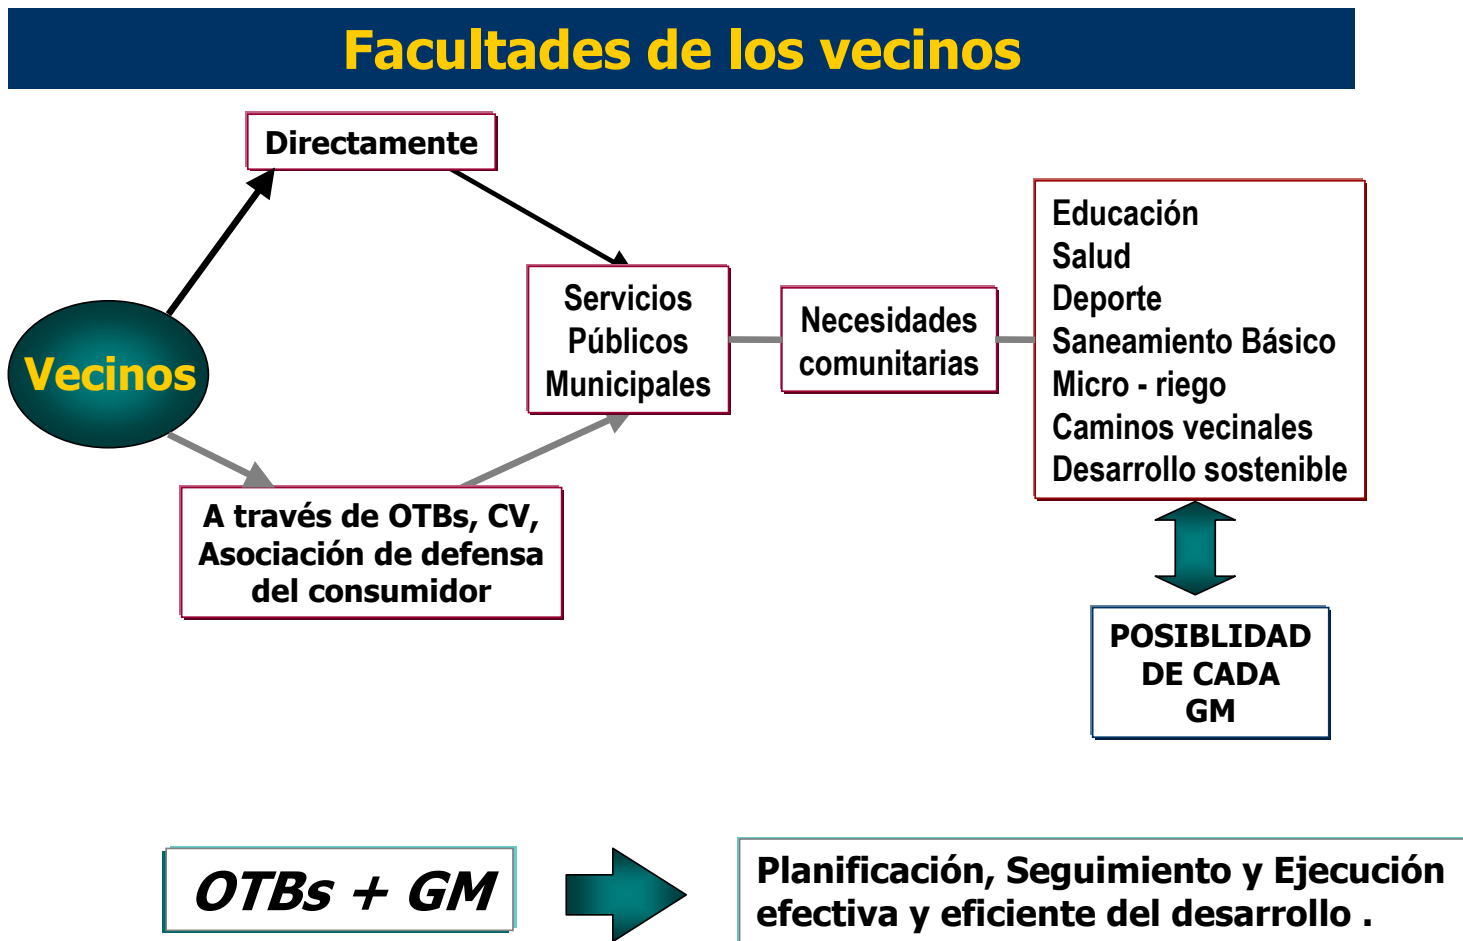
Facultades de los vecinos

Directamente

Vecinos

Servicios Públicos Municipales

Necesidades comunitarias

Educación
Salud
Deporte
Saneamiento Básico
Micro - riego
Caminos vecinales
Desarrollo sostenible

A través de OTBs, CV, Asociación de defensa del consumidor

POSIBLIDAD DE CADA GM

OTBs + GM

Planificación, Seguimiento y Ejecución efectiva y eficiente del desarrollo .